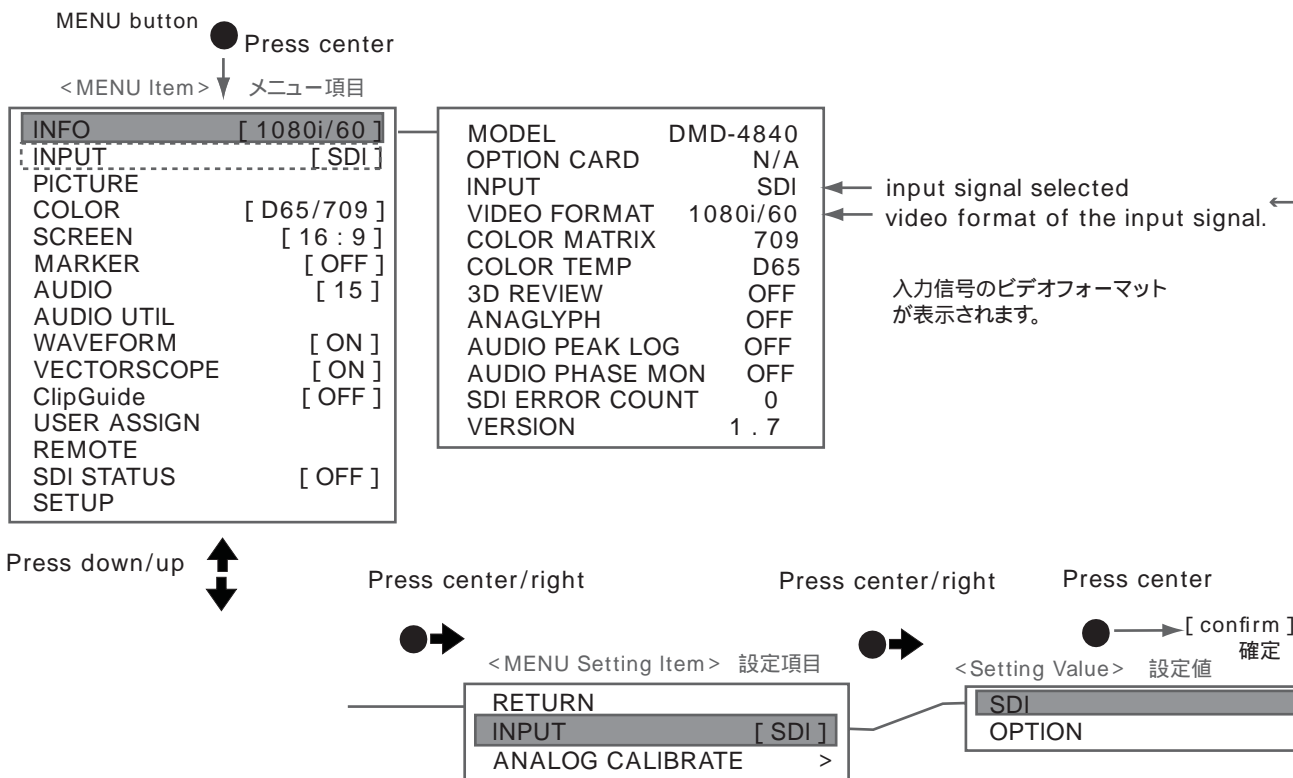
MENU button

Press center

<MENU Item> メニュー項目

| | |
|---|---|
| INFO | [ 1080i/60 ] |
| INPUT | [ SDI ] |
| PICTURE | |
| COLOR | [ D65/709 ] |
| SCREEN | [ 16 : 9 ] |
| MARKER | [ OFF ] |
| AUDIO | [ 15 ] |
| AUDIO UTIL | |
| WAVEFORM | [ ON ] |
| VECTORSCOPE | [ ON ] |
| ClipGuide | [ OFF ] |
| USER ASSIGN | |
| REMOTE | |
| SDI STATUS | [ OFF ] |
| SETUP | |

| | |
|---|---|
| MODEL | DMD-4840 |
| OPTION CARD | N/A |
| INPUT | SDI |
| VIDEO FORMAT | 1080i/60 |
| COLOR MATRIX | 709 |
| COLOR TEMP | D65 |
| 3D REVIEW | OFF |
| ANAGLYPH | OFF |
| AUDIO PEAK LOG | OFF |
| AUDIO PHASE MON | OFF |
| SDI ERROR COUNT | 0 |
| VERSION | 1 . 7 |

input signal selected

video format of the input signal.

入力信号のビデオフォーマットが表示されます。

Press down/up

Press center/right

Press center/right

Press center

[ confirm ]
確定

<MENU Setting Item> 設定項目

| | |
|---|---|
| RETURN | |
| INPUT | [ SDI ] |
| ANALOG CALIBRATE | > |

<Setting Value> 設定値

SDI
OPTION